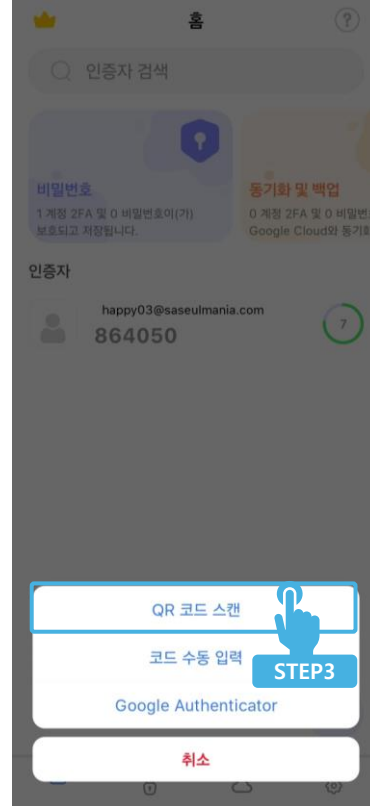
홈

인증자 검색

비밀번호
1 계정 2FA 및 0 비밀번호이(가) 보호되고 저장됩니다.

동기화 및 백업
0 계정 2FA 및 0 비밀번 Google Cloud와 동기화

인증자

happy03@saseulmania.com
864050
7

QR 코드 스캔
코드 수동 입력
STEP3
Google Authenticator
취소